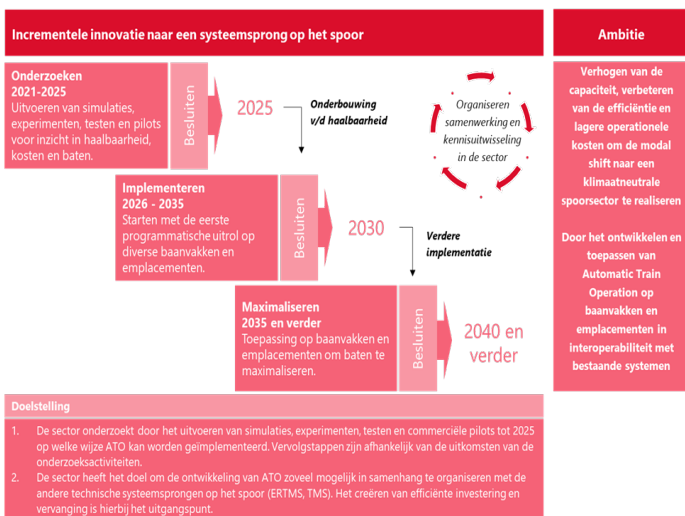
Incrementele innovatie naar een systeemsprong op het spoor

Ambitie

Onderzoeken
2021-2025
Uitvoeren van simulaties, experimenten, testen en pilots voor inzicht in haalbaarheid, kosten en baten.

Besluiten

2025

Onderbouwing v/d haalbaarheid

Organiseren samenwerking en kennisuitwisseling in de sector

Implementeren
2026 - 2035
Starten met de eerste programmatische uitrol op diverse baanvakken en emplacementen.

Besluiten

2030

Verdere implementatie

Maximaliseren
2035 en verder
Toepassing op baanvakken en emplacementen om baten te maximaliseren.

Besluiten

2040 en verder

Verhogen van de capaciteit, verbeteren van de efficiëntie en lagere operationele kosten om de modal shift naar een klimaatneutrale spoorsector te realiseren

Door het ontwikkelen en toepassen van Automatic Train Operation op baanvakken en emplacementen in interoperabiliteit met bestaande systemen

Doelstelling

1. De sector onderzoekt door het uitvoeren van simulaties, experimenten, testen en commerciële pilots tot 2025 op welke wijze ATO kan worden geïmplementeerd. Vervolgstappen zijn afhankelijk van de uitkomsten van de onderzoeksactiviteiten.
2. De sector heeft het doel om de ontwikkeling van ATO zoveel mogelijk in samenhang te organiseren met de andere technische systeemsprongen op het spoor (ERTMS, TMS). Het creëren van efficiënte investering en vervanging is hierbij het uitgangspunt.